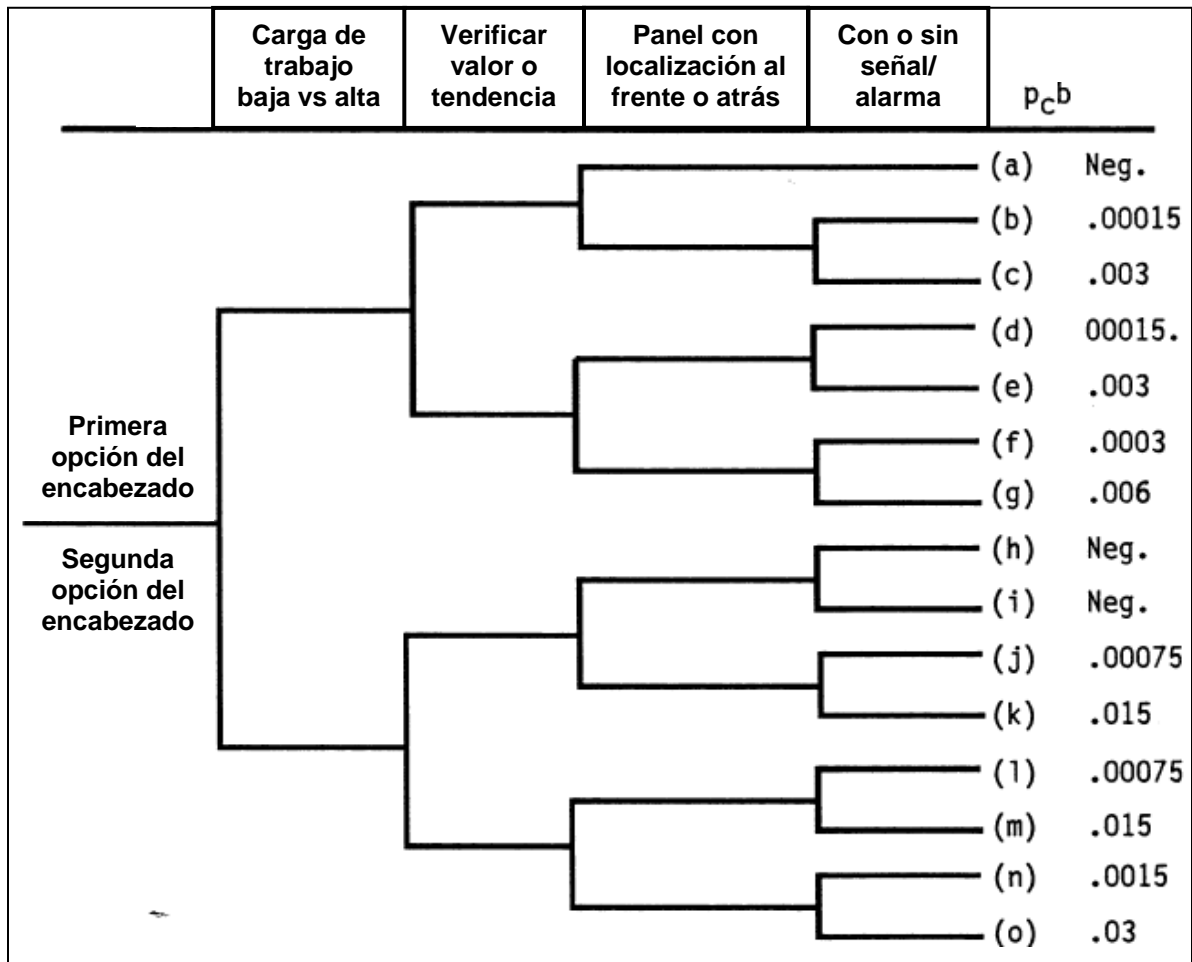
| | Carga de trabajo baja vs alta | Verificar valor o tendencia | Panel con localización al frente o atrás | Con o sin señal/ alarma | $p_Cb$ |
|---|---|---|---|---|---|

(a) Neg.
(b) .00015
(c) .003
(d) 00015.
(e) .003
(f) .0003
(g) .006
(h) Neg.
(i) Neg.
(j) .00075
(k) .015
(l) .00075
(m) .015
(n) .0015
(o) .03

Primera opción del encabezado

Segunda opción del encabezado